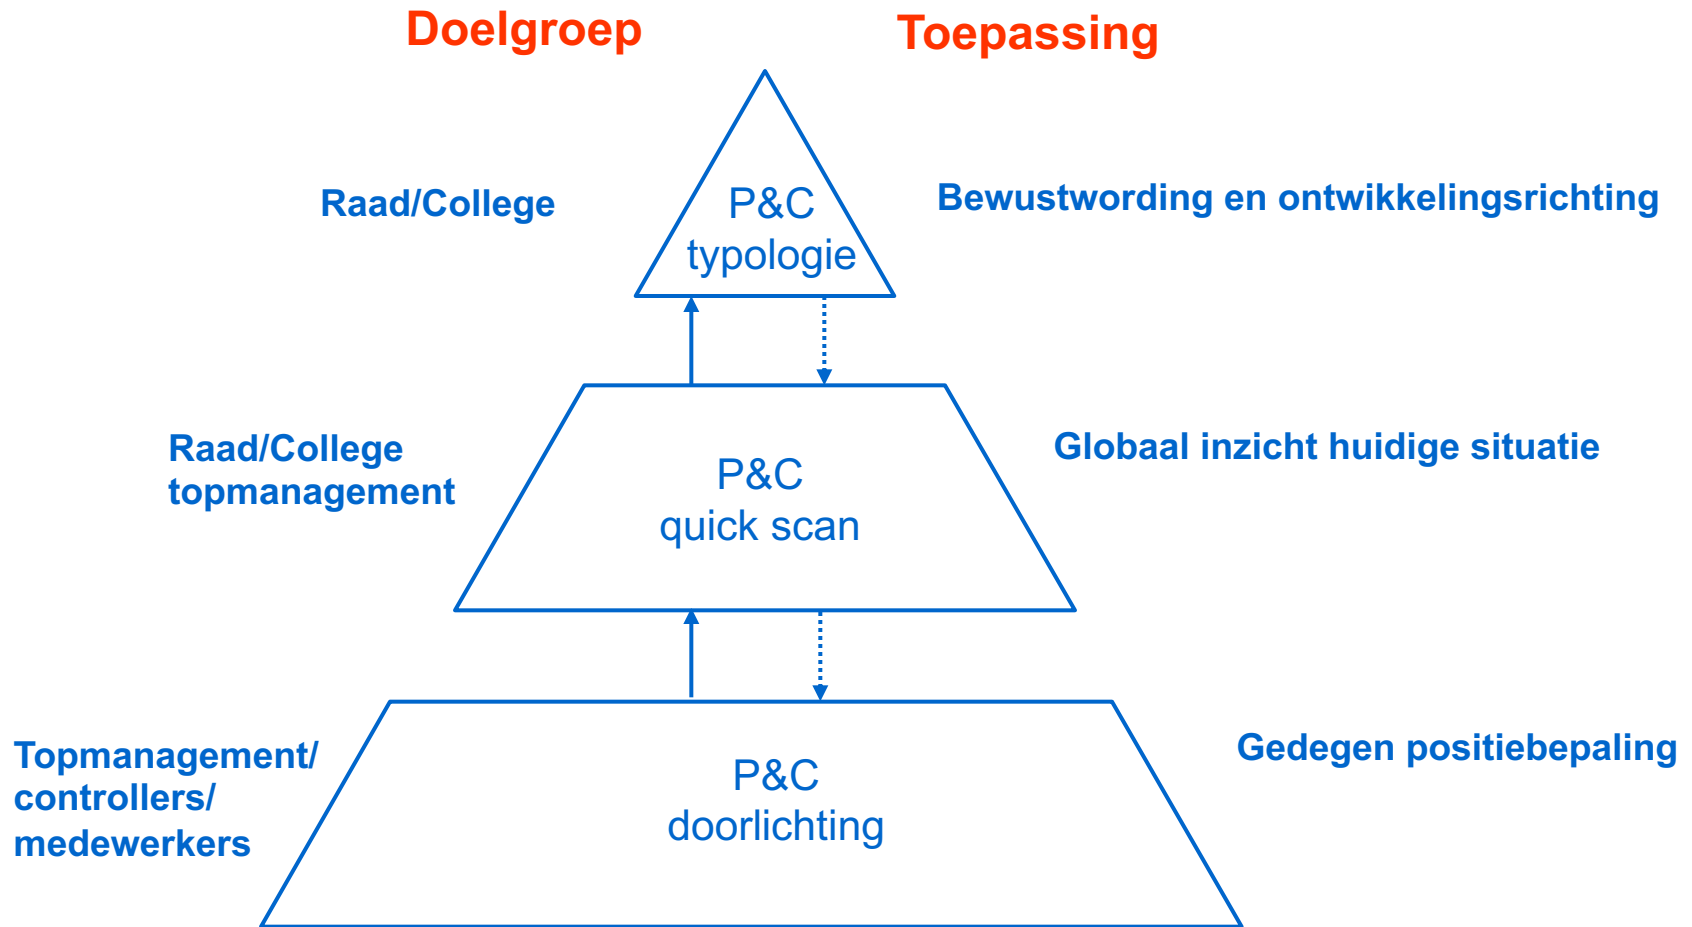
Doelgroep

Toepassing

Raad/College

P&C
typologie

Bewustwording en ontwikkelingsrichting

Raad/College
topmanagement

P&C
quick scan

Globaal inzicht huidige situatie

Topmanagement/
controllers/
medewerkers

P&C
doorlichting

Gedegen positiebepaling